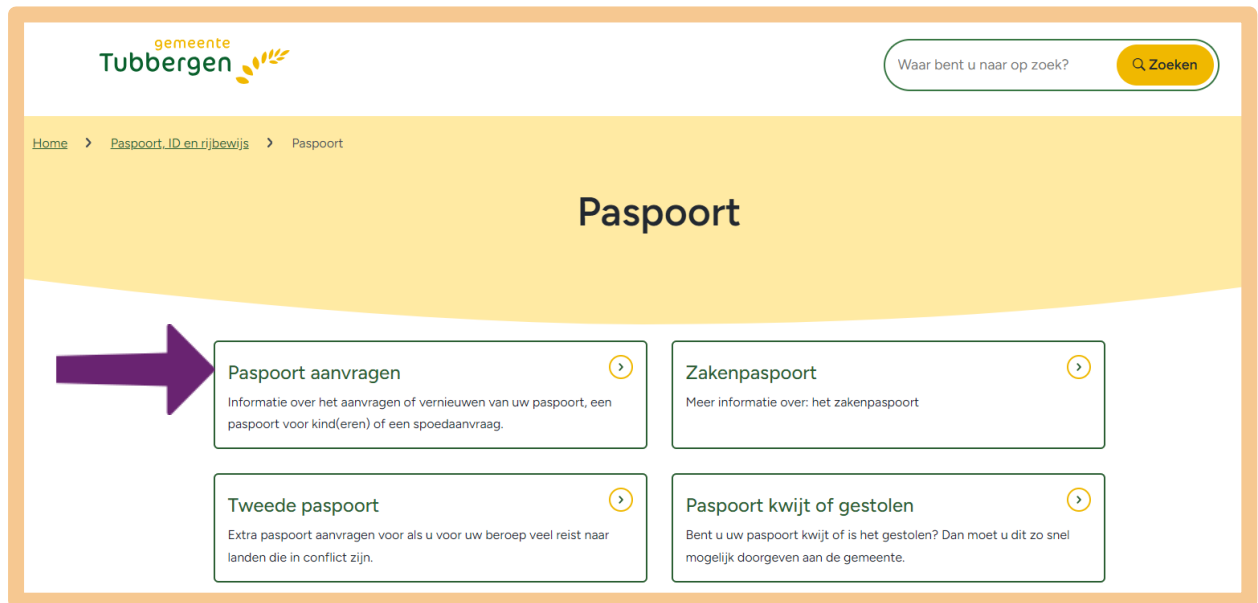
gemeente
Tubbergen

Waar bent u naar op zoek?
Zoeken

Home › Paspoort, ID en rijbewijs › Paspoort

Paspoort

Paspoort aanvragen
Informatie over het aanvragen of vernieuwen van uw paspoort, een paspoort voor kind(eren) of een spoedaanvraag.

Zakenpaspoort
Meer informatie over: het zakenpaspoort

Tweede paspoort
Extra paspoort aanvragen voor als u voor uw beroep veel reist naar landen die in conflict zijn.

Paspoort kwijt of gestolen
Bent u uw paspoort kwijt of is het gestolen? Dan moet u dit zo snel mogelijk doorgeven aan de gemeente.